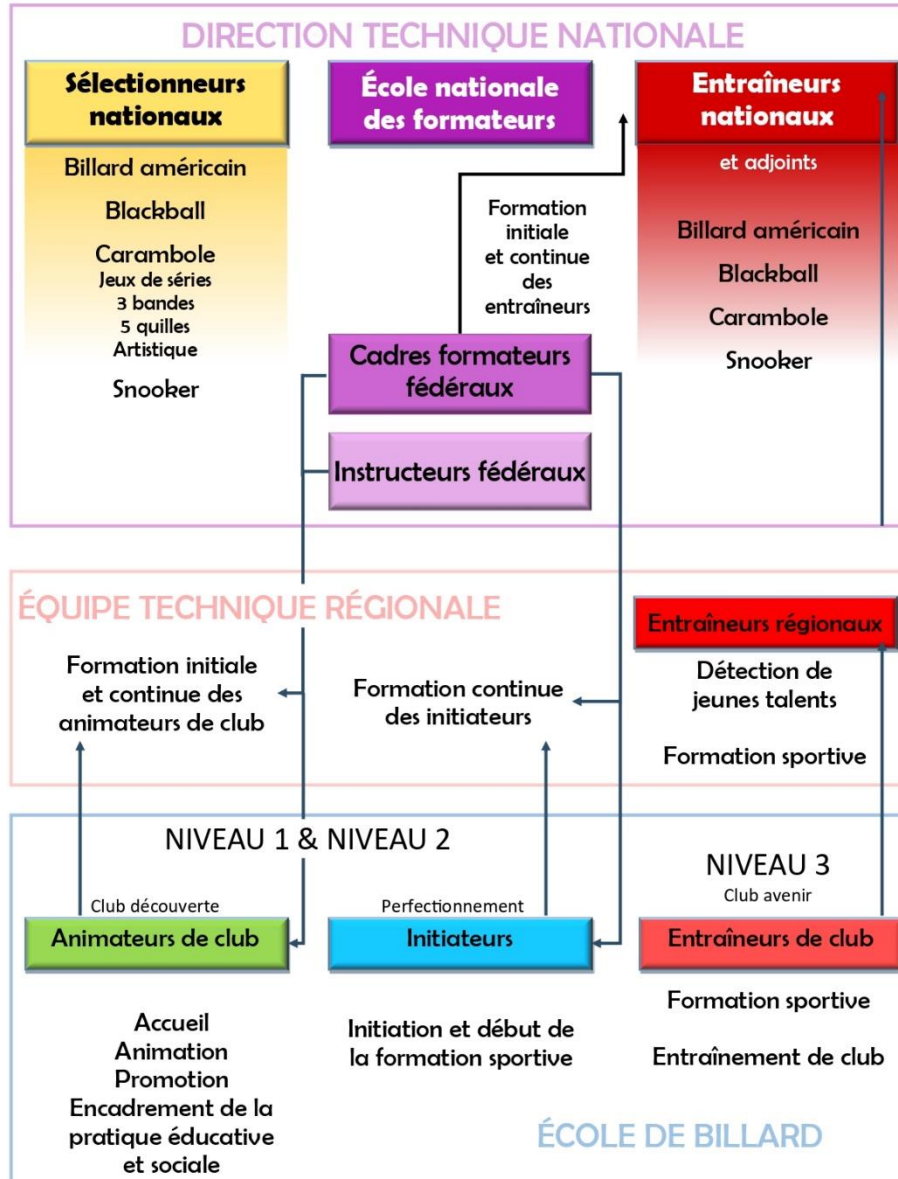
DIRECTION TECHNIQUE NATIONALE

Sélectionneurs nationaux

Billard américain

Blackball

Carambole
Jeux de séries
3 bandes
5 quilles
Artistique

Snooker

École nationale des formateurs

Formation initiale et continue des entraîneurs

Cadres formateurs fédéraux

Instructeurs fédéraux

Entraîneurs nationaux

et adjoints

Billard américain

Blackball

Carambole

Snooker

ÉQUIPE TECHNIQUE RÉGIONALE

Formation initiale et continue des animateurs de club

Formation continue des initiateurs

Entraîneurs régionaux

Détection de jeunes talents

Formation sportive

NIVEAU 1 & NIVEAU 2

NIVEAU 3

Club découverte

Animateurs de club

Perfectionnement

Initiateurs

Club avenir

Entraîneurs de club

Accueil
Animation
Promotion
Encadrement de la pratique éducative et sociale

Initiation et début de la formation sportive

Formation sportive

Entraînement de club

ÉCOLE DE BILLARD